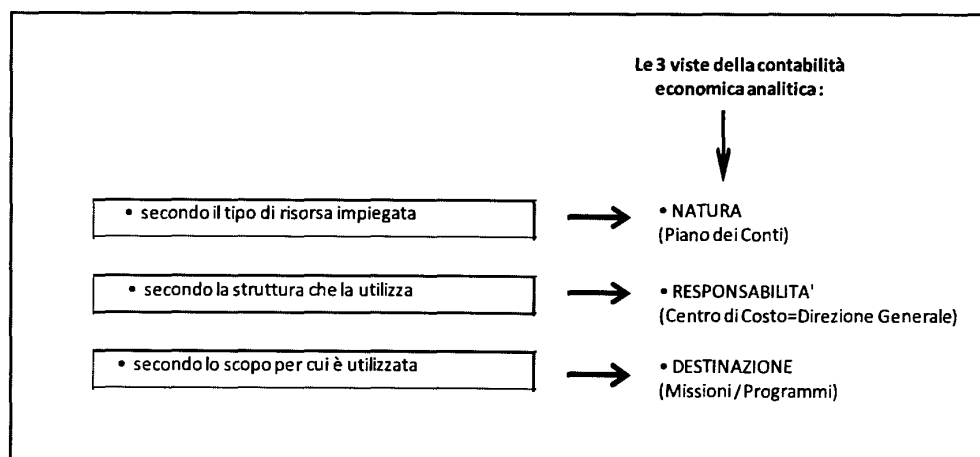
Le 3 viste della contabilità economica analitica:

• secondo il tipo di risorsa impiegata

• NATURA
(Piano dei Conti)

• secondo la struttura che la utilizza

• RESPONSABILITA'
(Centro di Costo=Direzione Generale)

• secondo lo scopo per cui è utilizzata

• DESTINAZIONE
(Missioni / Programmi)